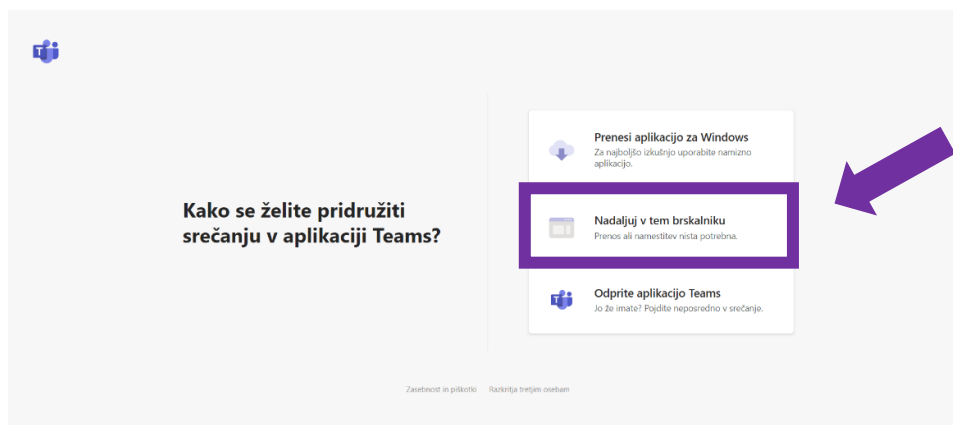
Kako se želite pridružiti srečanju v aplikaciji Teams?

Prenesi aplikacijo za Windows
Za najboljšo izkušnjo uporabite namizno aplikacijo.

Nadaljuj v tem brskalniku
Prenos ali namestitev nista potrebna.

Odprite aplikacijo Teams
Jo že imate? Pojdite neposredno v srečanje.

Zasebnost in piškotki Razkritja tretjim osebam